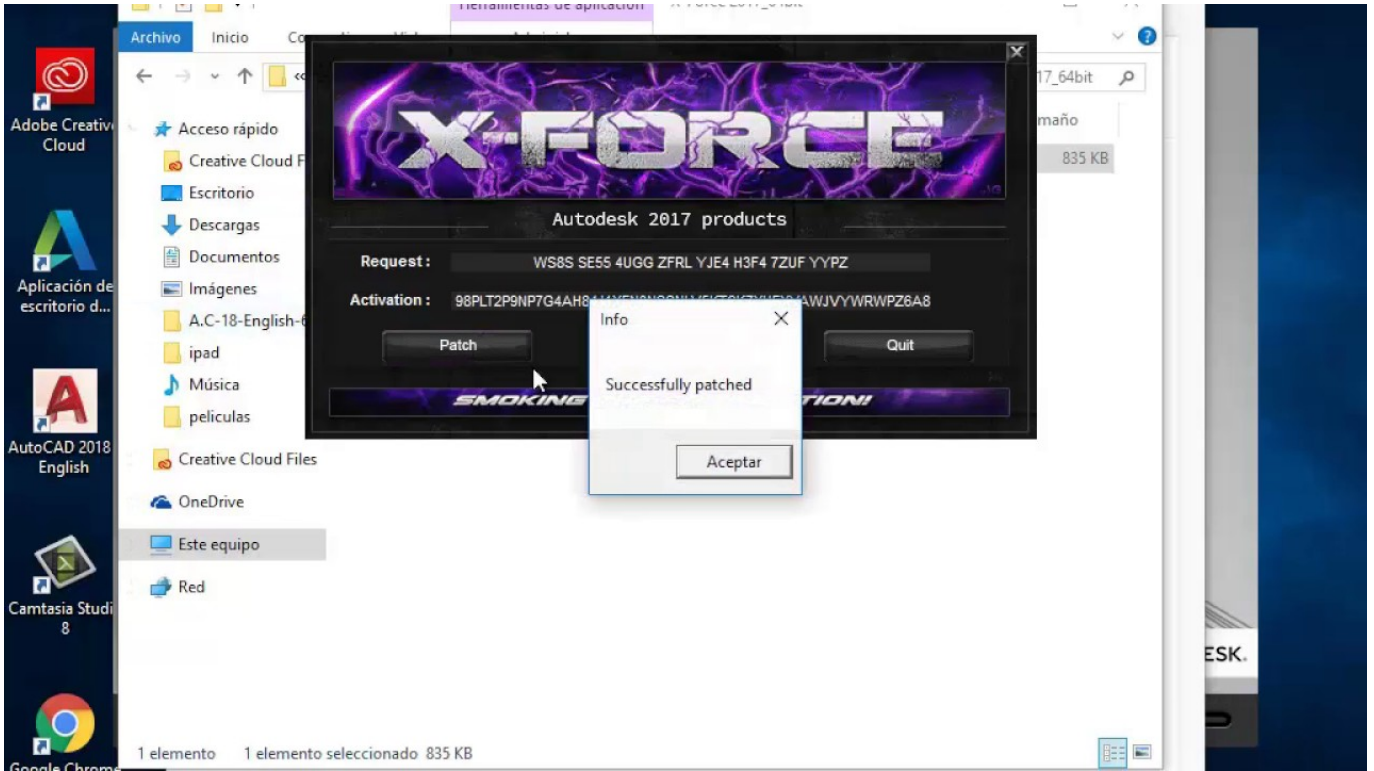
Herramientas de aplicación
Archivo
Inicio
Co
17_64bit
Acceso rápido
Creative Cloud F
Escritorio
Descargas
Documentos
Imágenes
A.C-18-English-6
ipad
Música
peliculas
Creative Cloud Files
OneDrive
Este equipo
Red
maño
835 KB
1 elemento 1 elemento seleccionado 835 KB

Adobe Creative Cloud
Aplicación de escritorio d...
AutoCAD 2018 English
Camtasia Studio 8
Google Chrome
ESK.

X-FORCE
Autodesk 2017 products
Request : WS8S SE55 4UGG ZFRL YJE4 H3F4 7ZUF YYPZ
Activation : 98PLT2P9NP7G4AH8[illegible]AWJVYWRWPZ6A8
Patch
Quit
SMOKING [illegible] TION!

Info
Successfully patched
Aceptar